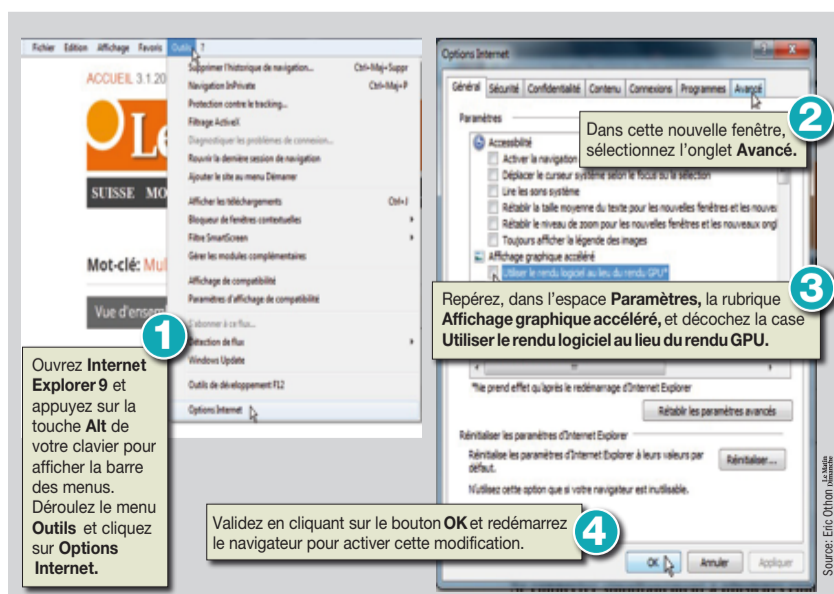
Fichier Edition Affichage Favoris Outils ?

ACCUEIL 3.1.20

SUISSE MO

Mot-clé: Mul

Vue d'ensem

Supprimer l'historique de navigation... Ctrl+Maj+Suppr
Navigation InPrivate Ctrl+Maj+P
Protection contre le tracking...
Filtrage ActiveX
Diagnostiquer les problèmes de connexion...
Rouvrir la dernière session de navigation
Ajouter le site au menu Démarrer
Afficher les téléchargements Ctrl+J
Bloqueur de fenêtres contextuelles
Filtre SmartScreen
Gérer les modules complémentaires
Affichage de compatibilité
Paramètres d'affichage de compatibilité
S'abonner à ce flux...
Détection de flux
Windows Update
Outils de développement F12
Options Internet

1

Ouvrez **Internet Explorer 9** et appuyez sur la touche **Alt** de votre clavier pour afficher la barre des menus. Déroulez le menu **Outils** et cliquez sur **Options Internet.**

Options Internet

Général Sécurité Confidentialité Contenu Connexions Programmes Avancé

Paramètres

Accessibilité
Activer la navigation
Déplacer le curseur système selon le focus ou la sélection
Lire les sons système
Rétablir la taille moyenne du texte pour les nouvelles fenêtres et les nouve
Rétablir le niveau de zoom pour les nouvelles fenêtres et les nouveaux ongl
Toujours afficher la légende des images
Affichage graphique accéléré
Utiliser le rendu logiciel au lieu du rendu GPU*

2

Dans cette nouvelle fenêtre, sélectionnez l'onglet **Avancé.**

3

Repérez, dans l'espace **Paramètres,** la rubrique **Affichage graphique accéléré,** et décochez la case **Utiliser le rendu logiciel au lieu du rendu GPU.**

*Ne prend effet qu'après le redémarrage d'Internet Explorer

Rétablir les paramètres avancés

Réinitialiser les paramètres d'Internet Explorer

Réinitialise les paramètres d'Internet Explorer à leurs valeurs par défaut.

Réinitialiser...

N'utilisez cette option que si votre navigateur est inutilisable.

4

Validez en cliquant sur le bouton **OK** et redémarrez le navigateur pour activer cette modification.

OK Annuler Appliquer

Source: Eric Othon Le Matin Dimanche